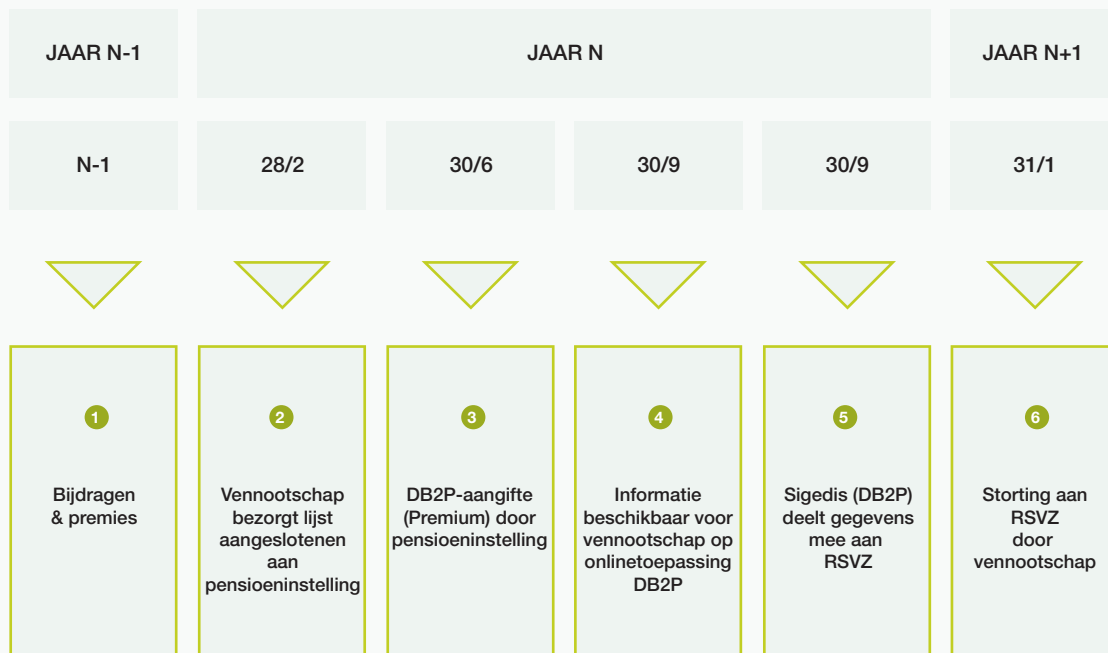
JAAR N-1

JAAR N

JAAR N+1

N-1

28/2

30/6

30/9

30/9

31/1

1

Bijdragen & premies

2

Vennootschap bezorgt lijst aangeslotenen aan pensioeninstelling

3

DB2P-aangifte (Premium) door pensioeninstelling

4

Informatie beschikbaar voor vennootschap op onlinetoepassing DB2P

5

Sigedis (DB2P) deelt gegevens mee aan RSVZ

6

Storting aan RSVZ door vennootschap